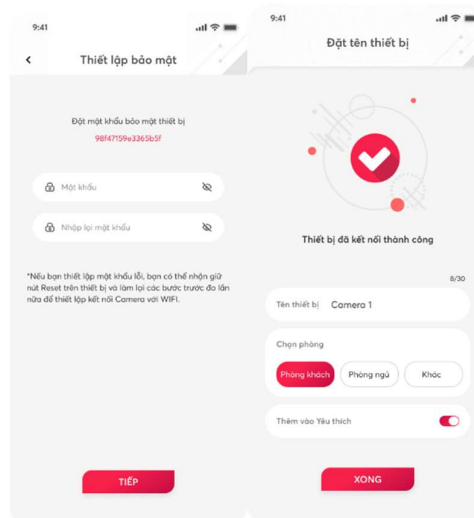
9:41

Thiết lập bảo mật

Đặt mật khẩu bảo mật thiết bị

98f47159e3365b5f

Mật khẩu

Nhập lại mật khẩu

*Nếu bạn thiết lập mật khẩu lỗi, bạn có thể nhấn giữ nút Reset trên thiết bị và làm lại các bước trước đó lần nữa để thiết lập kết nối Camera với WIFI.

TIẾP

9:41

Đặt tên thiết bị

Thiết bị đã kết nối thành công

8/30

Tên thiết bị Camera 1

Chọn phòng

Phòng khách Phòng ngủ Khác

Thêm vào Yêu thích

XONG